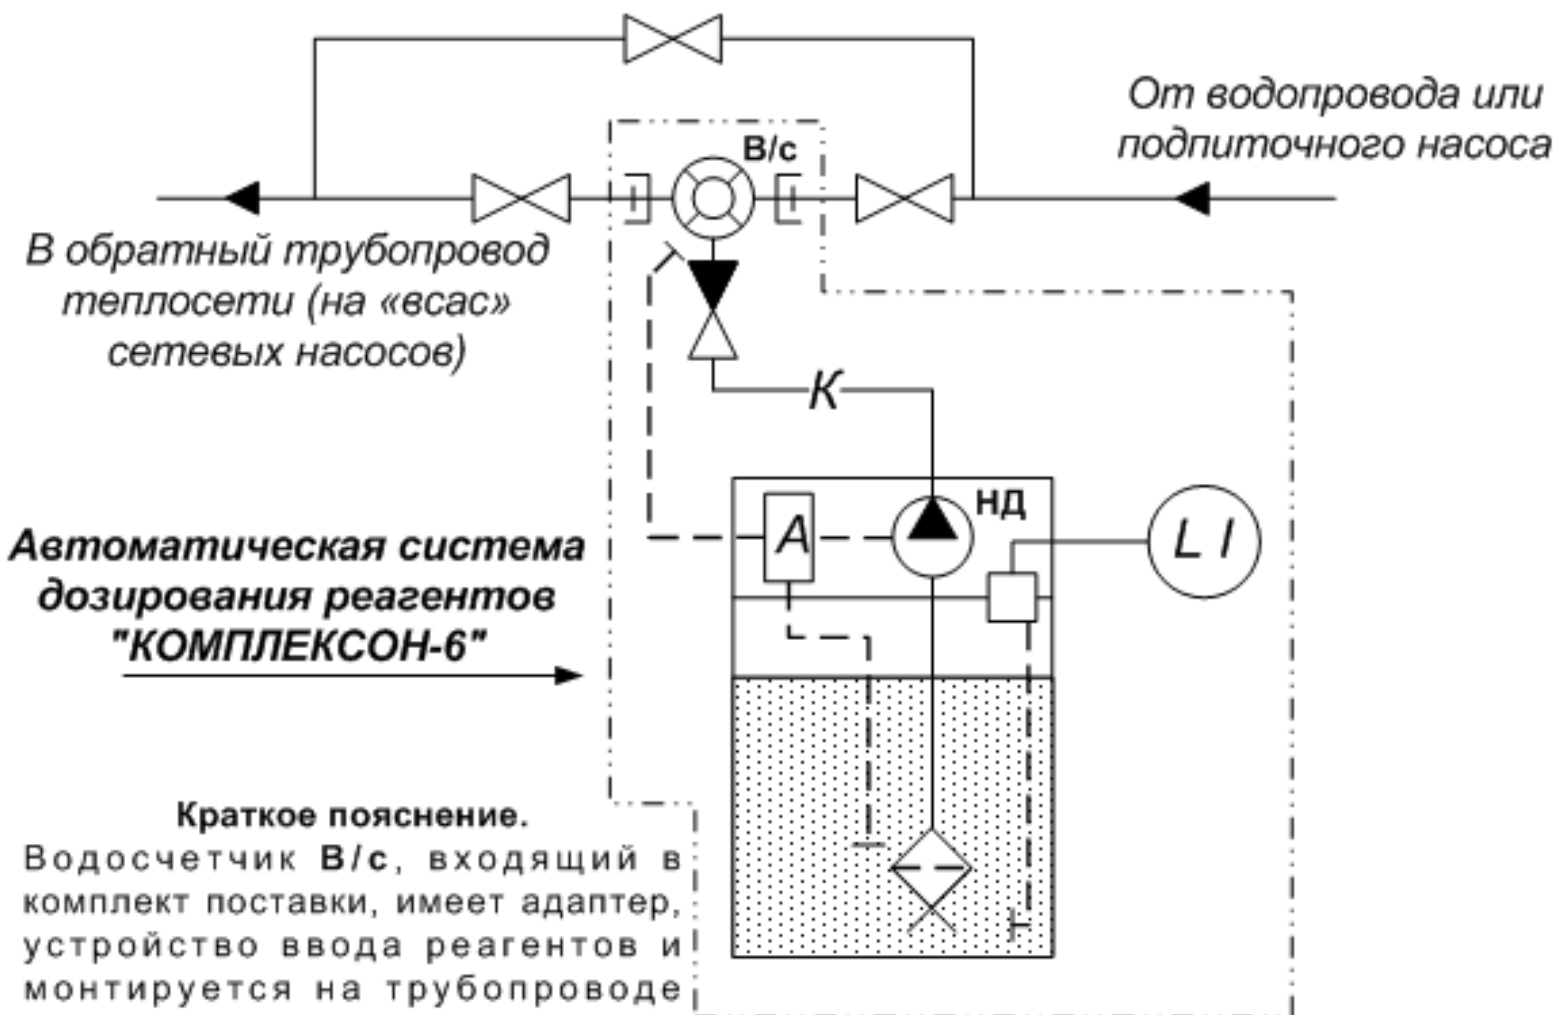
От водопровода или подпиточного насоса

В/с

В обратный трубопровод теплосети (на «всас» сетевых насосов)

К

НД

A

L I

Автоматическая система дозирования реагентов "КОМПЛЕКСОН-6"

Краткое пояснение.
Водосчетчик В/с, входящий в комплект поставки, имеет адаптер, устройство ввода реагентов и монтируется на трубопроводе